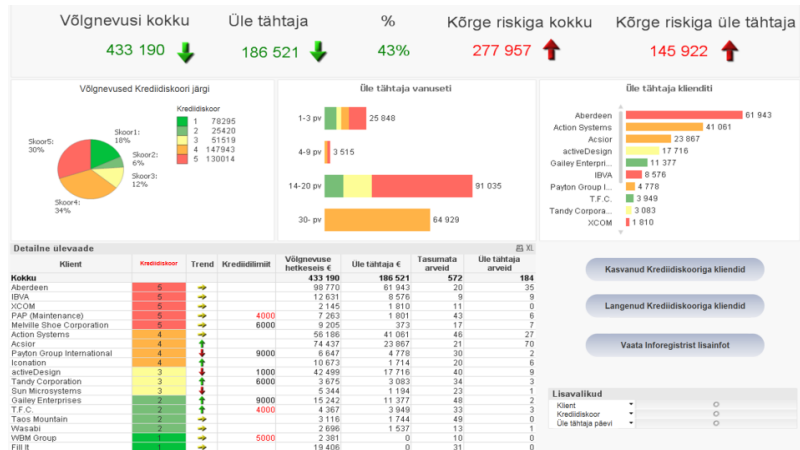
Võlgnevusi kokku
433 190

Üle tähtaja
186 521

%
43%

Kõrge riskiga kokku
277 957

Kõrge riskiga üle tähtaja
145 922

Võlgnevused Krediidiskoori järgi

Krediidiskoor
| | |
|---|---|
| 1 | 78295 |
| 2 | 25420 |
| 3 | 51519 |
| 4 | 147943 |
| 5 | 130014 |

Skoor1: 18%
Skoor2: 6%
Skoor3: 12%
Skoor4: 34%
Skoor5: 30%

Üle tähtaja vanuseti

1-3 pv 25 848
4-9 pv 3 515
14-20 pv 91 035
30- pv 64 929

Üle tähtaja klienditi

Aberdeen 61 943
Action Systems 41 061
Acsior 23 867
activeDesign 17 716
Gailey Enterpri... 11 377
IBVA 8 576
Payton Group I... 4 778
T.F.C. 3 949
Tandy Corpora... 3 083
XCOM 1 810

Detailne ülevaade

| Klient | Krediidiskoor | Trend | Krediidilimiit | Võlgnevuse hetkeseis € | Üle tähtaja € | Tasumata arveid | Üle tähtaja arveid |
|---|---|---|---|---|---|---|---|
| Kokku | | | | 433 190 | 186 521 | 572 | 184 |
| Aberdeen | 5 | | | 98 770 | 61 943 | 20 | 35 |
| IBVA | 5 | | | 12 631 | 8 576 | 9 | 9 |
| XCOM | 5 | | | 2 145 | 1 810 | 11 | 0 |
| PAP (Maintenance) | 5 | | 4000 | 7 263 | 1 801 | 43 | 6 |
| Melville Shoe Corporation | 5 | | 6000 | 9 205 | 373 | 17 | 7 |
| Action Systems | 4 | | | 56 186 | 41 061 | 46 | 27 |
| Acsior | 4 | | | 74 437 | 23 867 | 21 | 70 |
| Payton Group International | 4 | | 9000 | 6 647 | 4 778 | 30 | 2 |
| Iconation | 4 | | | 10 673 | 1 714 | 20 | 6 |
| activeDesign | 3 | | 1000 | 42 499 | 17 716 | 40 | 9 |
| Tandy Corporation | 3 | | 6000 | 3 675 | 3 083 | 34 | 3 |
| Sun Microsystems | 3 | | | 5 344 | 1 194 | 23 | 1 |
| Gailey Enterprises | 2 | | 9000 | 15 242 | 11 377 | 48 | 2 |
| T.F.C. | 2 | | 4000 | 4 367 | 3 949 | 33 | 3 |
| Taos Mountain | 2 | | | 3 116 | 1 744 | 49 | 0 |
| Wasabi | 2 | | | 2 696 | 1 537 | 13 | 1 |
| WBM Group | 1 | | 5000 | 2 381 | 0 | 10 | 0 |
| Fill It | 1 | | | 19 406 | 0 | 21 | 0 |

Kasvanud Krediidiskooriga kliendid
Langenud Krediidiskooriga kliendid
Vaata Inforegistrist lisainfot

Lisavalikud
Klient
Krediidiskoor
Üle tähtaja päevi